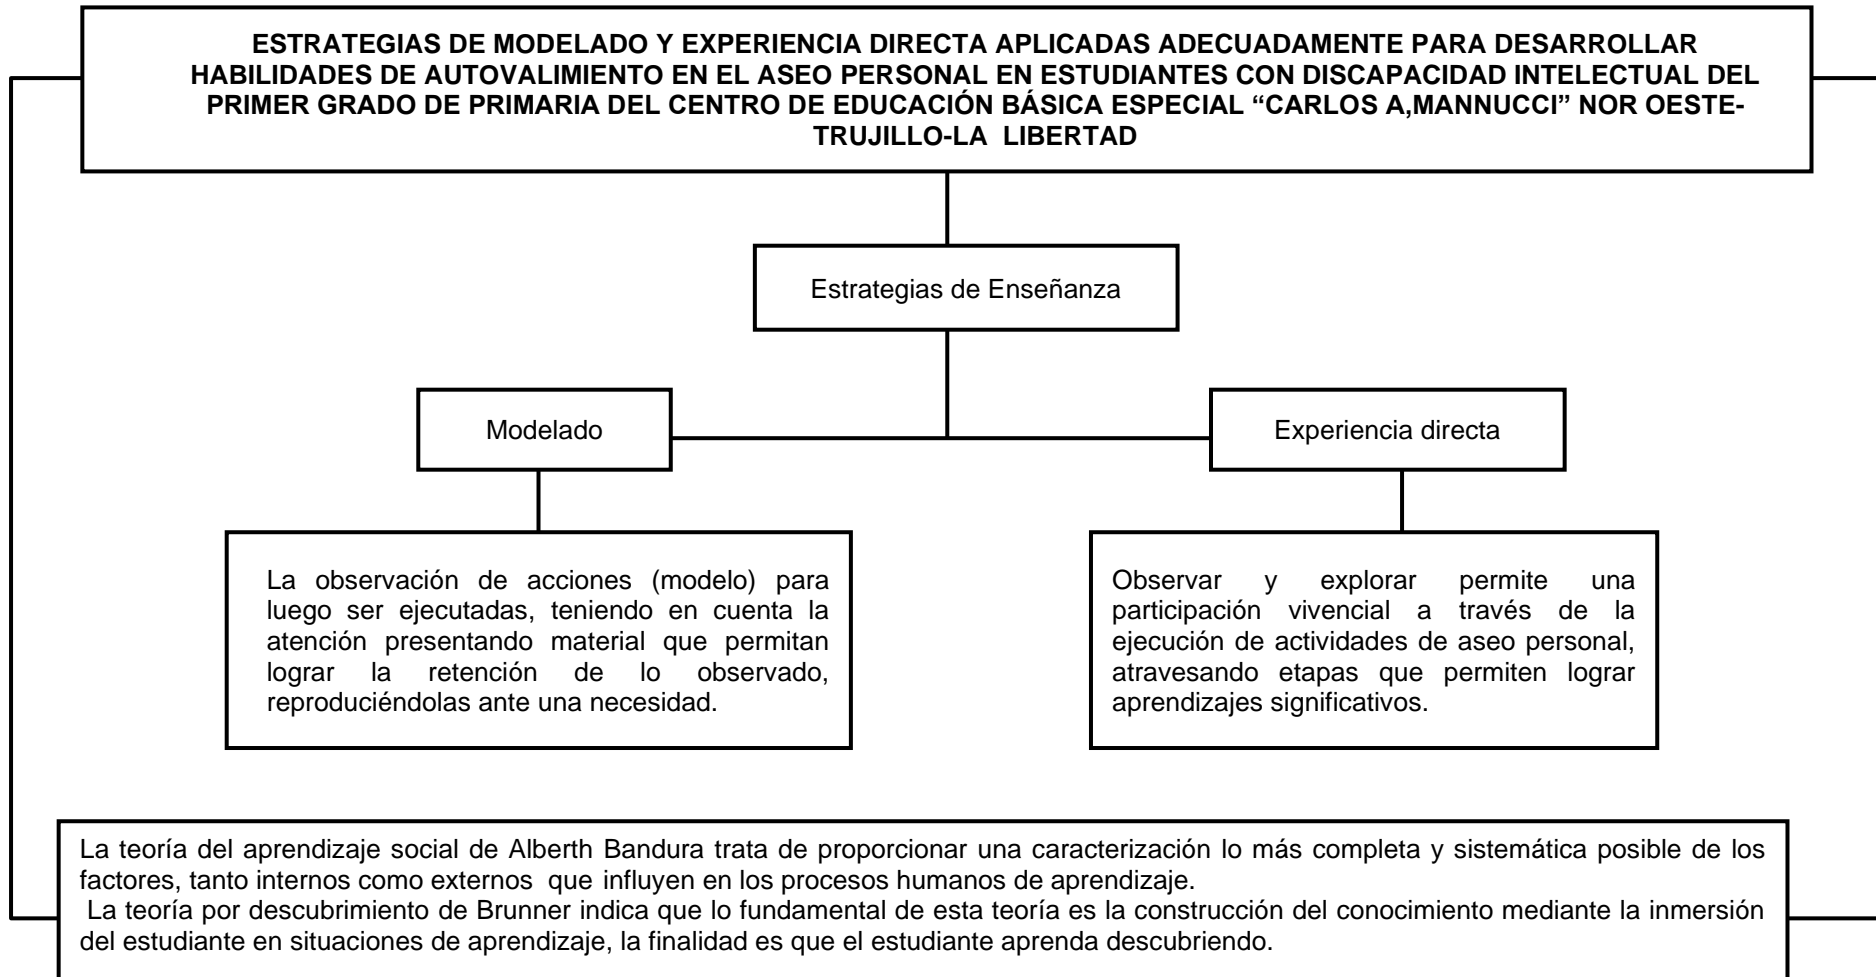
ESTRATEGIAS DE MODELADO Y EXPERIENCIA DIRECTA APLICADAS ADECUADAMENTE PARA DESARROLLAR HABILIDADES DE AUTOVALIMIENTO EN EL ASEO PERSONAL EN ESTUDIANTES CON DISCAPACIDAD INTELECTUAL DEL PRIMER GRADO DE PRIMARIA DEL CENTRO DE EDUCACIÓN BÁSICA ESPECIAL “CARLOS A,MANNUCCI” NOR OESTE-TRUJILLO-LA LIBERTAD

Estrategias de Enseñanza

Modelado

Experiencia directa

La observación de acciones (modelo) para luego ser ejecutadas, teniendo en cuenta la atención presentando material que permitan lograr la retención de lo observado, reproduciéndolas ante una necesidad.

Observar y explorar permite una participación vivencial a través de la ejecución de actividades de aseo personal, atravesando etapas que permiten lograr aprendizajes significativos.

La teoría del aprendizaje social de Alberth Bandura trata de proporcionar una caracterización lo más completa y sistemática posible de los factores, tanto internos como externos que influyen en los procesos humanos de aprendizaje.
La teoría por descubrimiento de Brunner indica que lo fundamental de esta teoría es la construcción del conocimiento mediante la inmersión del estudiante en situaciones de aprendizaje, la finalidad es que el estudiante aprenda descubriendo.